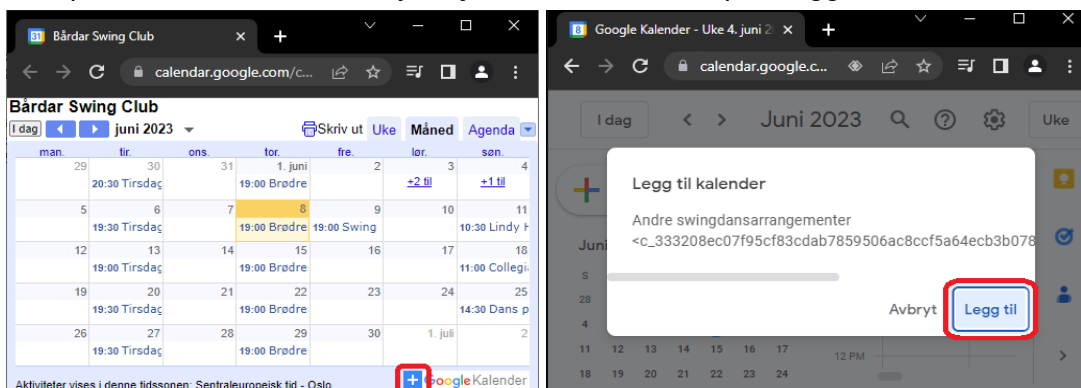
31 Bårdar Swing Club ×
+
calendar.google.com/c...
Bårdar Swing Club
I dag ◀ ▶ juni 2023 ▾
Skriv ut Uke Måned Agenda

| man. | tir. | ons. | tor. | fre. | lør. | søn. |
|---|---|---|---|---|---|---|
| 29 | 30 20:30 Tirsdag | 31 | 1. juni 19:00 Brødre | 2 | 3 +2 til | 4 +1 til |
| 5 | 6 19:30 Tirsdag | 7 | 8 19:00 Brødre | 9 19:00 Swing | 10 | 11 10:30 Lindy H |
| 12 | 13 19:00 Tirsdag | 14 | 15 19:00 Brødre | 16 | 17 | 18 11:00 Collegi |
| 19 | 20 19:30 Tirsdag | 21 | 22 19:00 Brødre | 23 | 24 | 25 14:30 Dans p |
| 26 | 27 19:30 Tirsdag | 28 | 29 19:00 Brødre | 30 | 1. juli | 2 |

Aktiviteter vises i denne tidssonen: Sentraleuropeisk tid - Oslo
+ Google Kalender

8 Google Kalender - Uke 4. juni 2 ×
+
calendar.google.c...
I dag < > Juni 2023
Uke
Legg til kalender
Andre swingdansarrangementer
<c_333208ec07f95cf83cdab7859506ac8ccf5a64ecb3b078
Avbryt
Legg til
Juni
S
28
4
11 12 13 14 15 16 17
18 19 20 21 22 23 24
12 PM